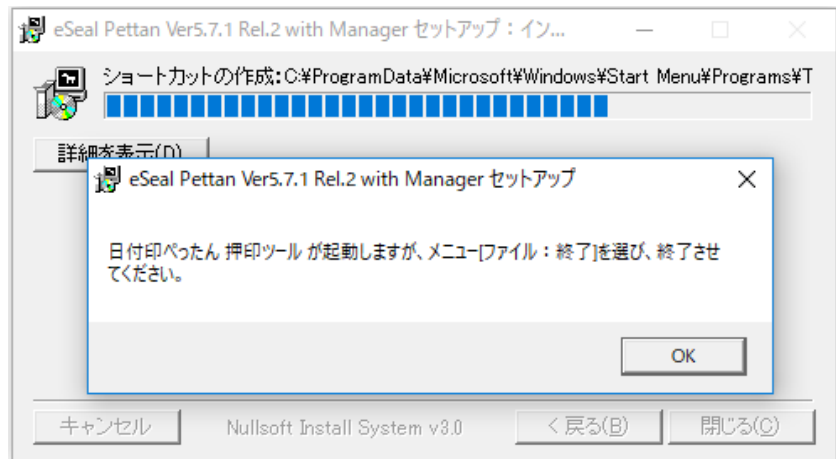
eSeal Pettan Ver5.7.1 Rel.2 with Manager セットアップ：イン...

ショートカットの作成：C:¥ProgramData¥Microsoft¥Windows¥Start Menu¥Programs¥T

詳細を表示(D)

eSeal Pettan Ver5.7.1 Rel.2 with Manager セットアップ

日付印ぺったん 押印ツール が起動しますが、メニュー[ファイル：終了]を選び、終了させてください。

OK

キャンセル

Nullsoft Install System v3.0

< 戻る(B)

閉じる(C)